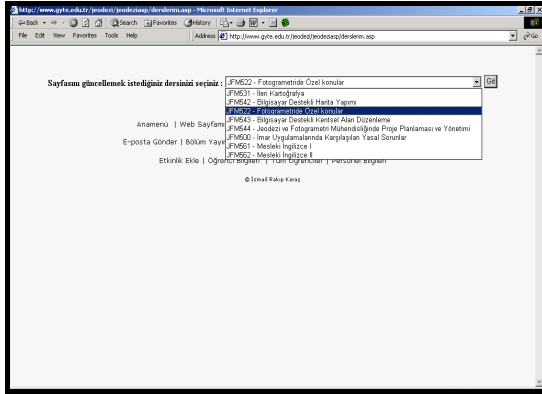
http://www.gyte.edu.tr/jeodezi/jeodeziasp/derslerim.asp - Microsoft Internet Explorer

Back · Search Favorites History

File Edit View Favorites Tools Help

Address http://www.gyte.edu.tr/jeodezi/jeodeziasp/derslerim.asp

Go

Sayfasını güncellemek istediğiniz dersinizi seçiniz : JFM622 - Fotogrametride Özel konular

Git

JFM531 - İleri Kartoğrafya
JFM542 - Bilgisayar Destekli Harita Yapımı
JFM622 - Fotogrametride Özel konular
JFM543 - Bilgisayar Destekli Kentsel Alan Düzenleme
JFM544 - Jeodezi ve Fotogrametri Mühendisliğinde Proje Planlaması ve Yönetimi
JFM500 - İmar Uygulamalarında Karşılaşılan Yasal Sorunlar
JFM561 - Mesleki İngilizce I
JFM562 - Mesleki İngilizce II

Anamenü | Web Sayfam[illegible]

E-posta Gönder | Bölüm Yayı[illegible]

Etkinlik Ekle | Öğrenci Bilgileri | Tüm Öğrenciler | Personel Bilgileri

© İsmail Rakıp Karaş